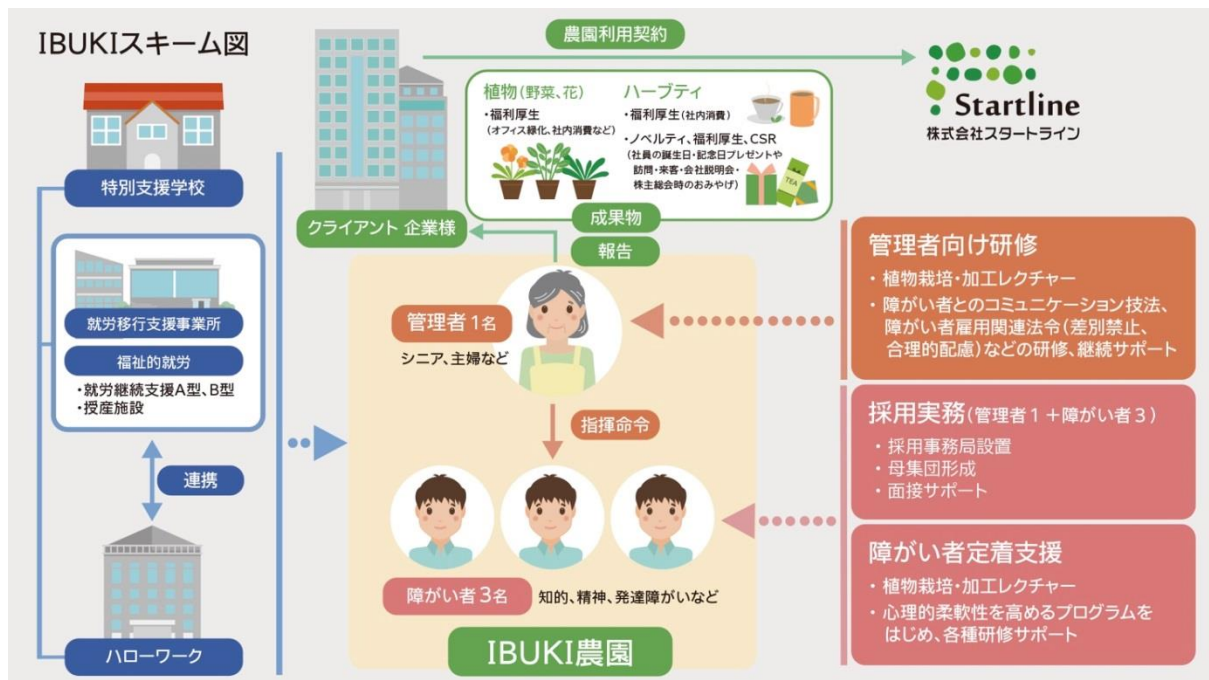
IBUKIスキーム図

特別支援学校

就労移行支援事業所

福祉的就労

・就労継続支援A型、B型
・授産施設

連携

ハローワーク

農園利用契約

Startline
株式会社スタートライン

植物(野菜、花)
・福利厚生
(オフィス緑化、社内消費など)

ハーブティ
・福利厚生(社内消費)
・ノベルティ、福利厚生、CSR
(社員の誕生日・記念日プレゼントや訪問・来客・会社説明会・株主総会時のおみやげ)

TEA

クライアント 企業様

成果物

報告

管理者 1名
シニア、主婦など

指揮命令

障がい者 3名 知的、精神、発達障がいなど

IBUKI農園

管理者向け研修
・植物栽培・加工レクチャー
・障がい者とのコミュニケーション技法、障がい者雇用関連法令(差別禁止、合理的配慮)などの研修、継続サポート

採用実務(管理者１＋障がい者３)
・採用事務局設置
・母集団形成
・面接サポート

障がい者定着支援
・植物栽培・加工レクチャー
・心理的柔軟性を高めるプログラムをはじめ、各種研修サポート